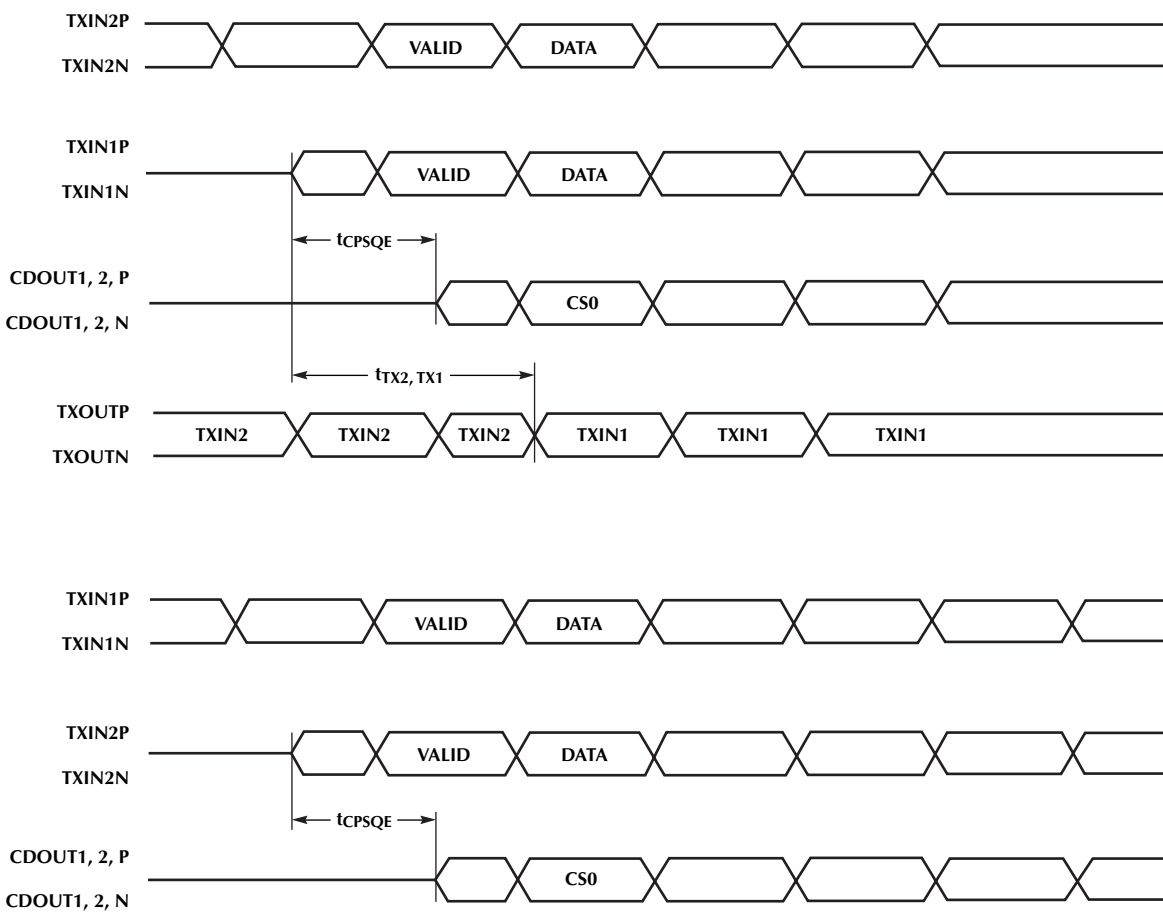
TXIN2P
TXIN2N
VALID
DATA

TXIN1P
TXIN1N
VALID
DATA

$t_{CPSQE}$

CDOUT1, 2, P
CDOUT1, 2, N
CS0

$t_{TX2, TX1}$

TXOUTP
TXOUTN
TXIN2
TXIN2
TXIN2
TXIN1
TXIN1
TXIN1

TXIN1P
TXIN1N
VALID
DATA

TXIN2P
TXIN2N
VALID
DATA

$t_{CPSQE}$

CDOUT1, 2, P
CDOUT1, 2, N
CS0